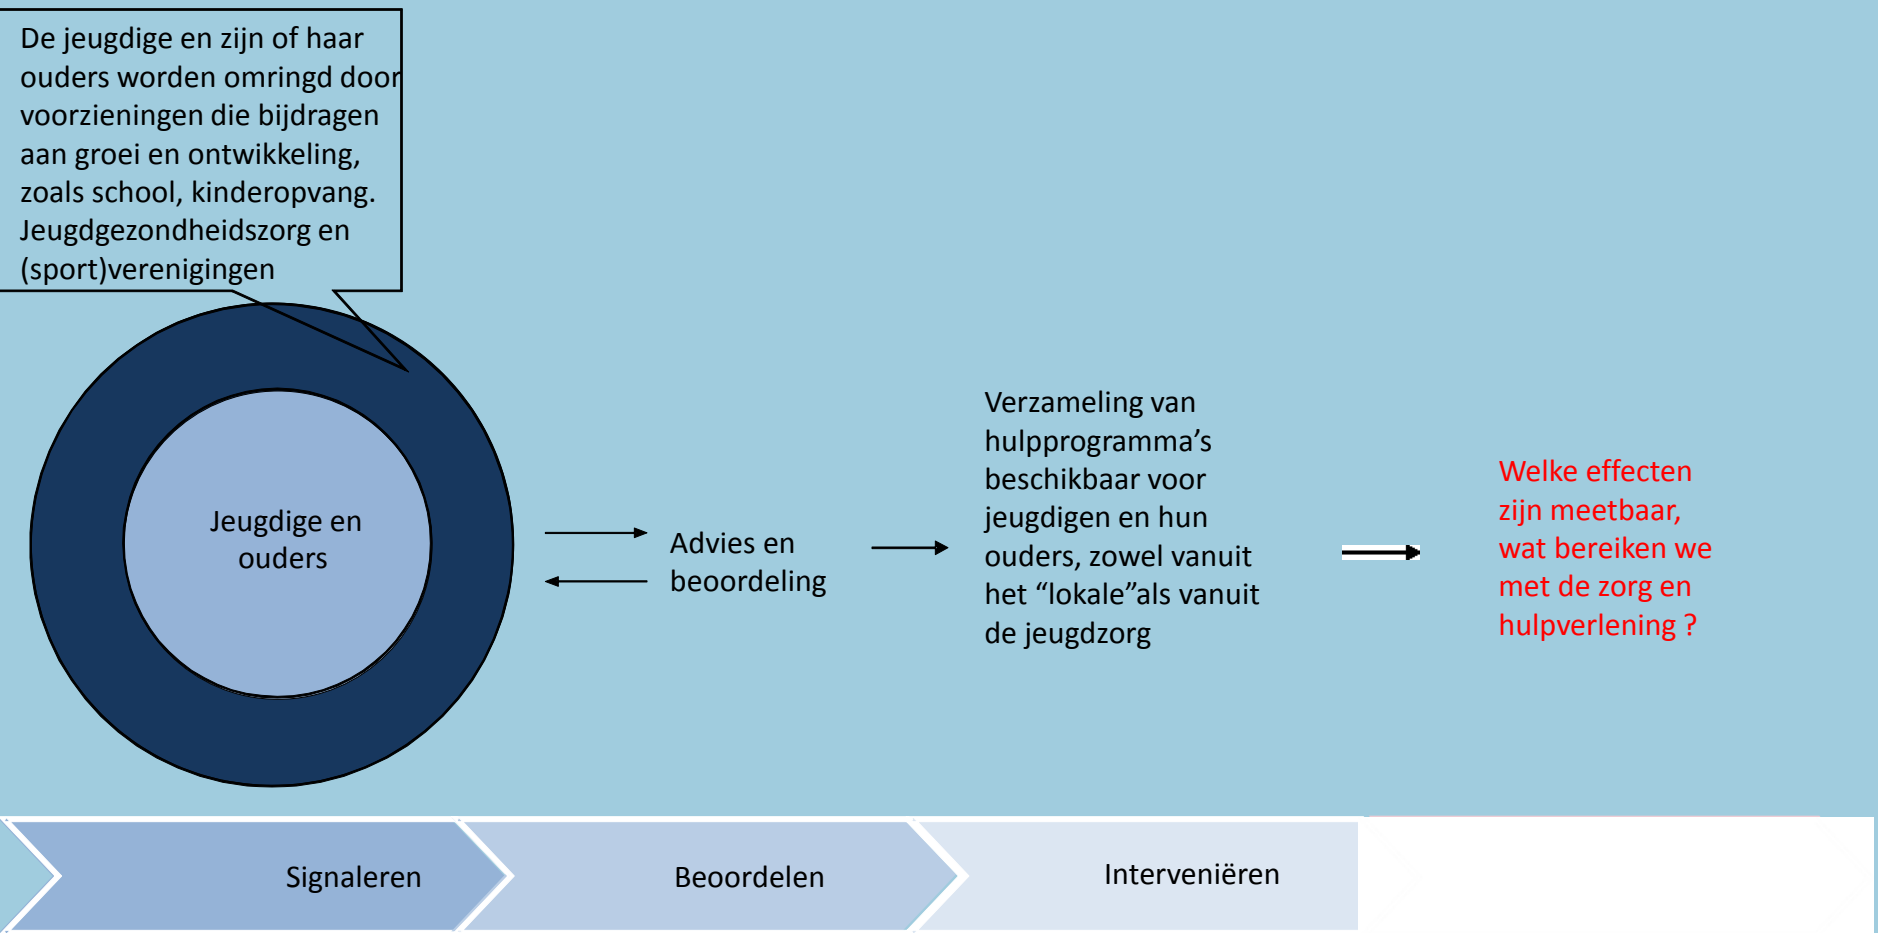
De jeugdige en zijn of haar ouders worden omringd door voorzieningen die bijdragen aan groei en ontwikkeling, zoals school, kinderopvang. Jeugdgezondheidszorg en (sport)verenigingen

Jeugdige en ouders

Advies en beoordeling

Verzameling van hulpprogramma's beschikbaar voor jeugdigen en hun ouders, zowel vanuit het "lokale"als vanuit de jeugdzorg

Welke effecten zijn meetbaar, wat bereiken we met de zorg en hulpverlening ?

Signaleren

Beoordelen

Interveniëren